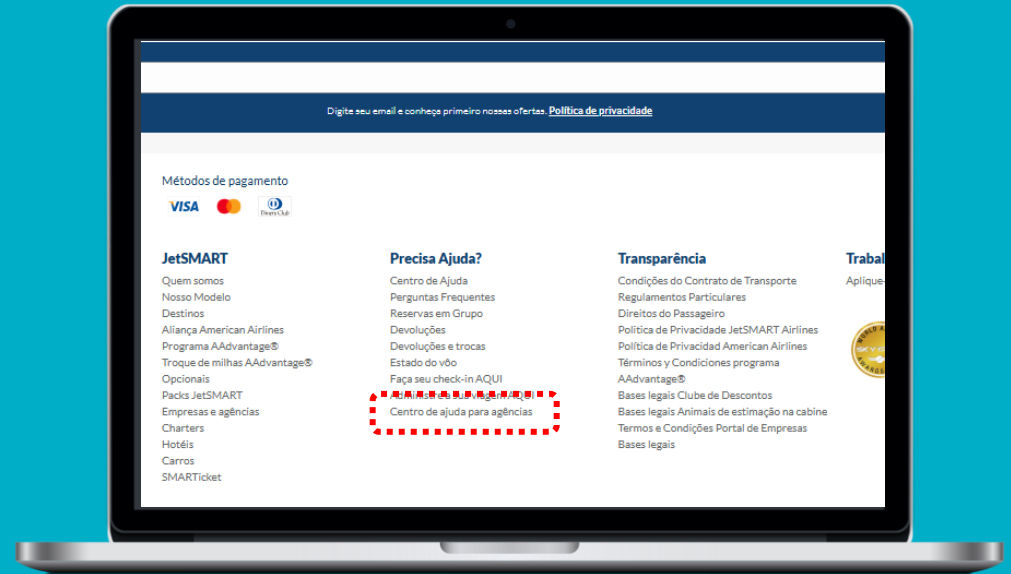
Digite seu email e conheça primeiro nossas ofertas. Política de privacidade

Métodos de pagamento

VISA

Diners Club

JetSMART
Quem somos
Nosso Modelo
Destinos
Aliança American Airlines
Programa AAdvantage®
Troque de milhas AAdvantage®
Opcionais
Packs JetSMART
Empresas e agências
Charters
Hotéis
Carros
SMARTicket

Precisa Ajuda?
Centro de Ajuda
Perguntas Frequentes
Reservas em Grupo
Devoluções
Devoluções e trocas
Estado do vôo
Faça seu check-in AQUI
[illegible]
Centro de ajuda para agências

Transparência
Condições do Contrato de Transporte
Regulamentos Particulares
Direitos do Passageiro
Política de Privacidade JetSMART Airlines
Política de Privacidad American Airlines
Términos y Condiciones programa AAdvantage®
Bases legais Clube de Descontos
Bases legais Animais de estimação na cabine
Termos e Condições Portal de Empresas
Bases legais

Trabal
Aplique-

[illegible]